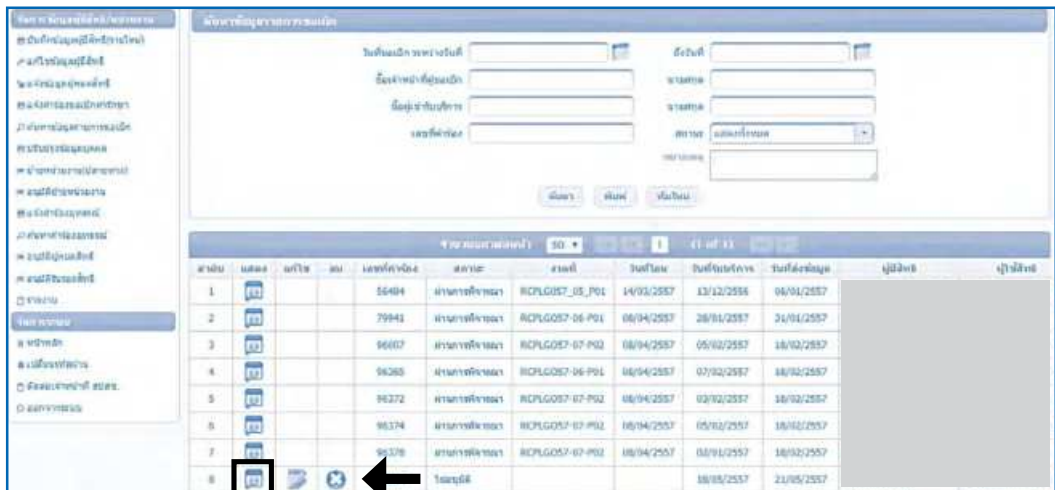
| ลำดับ | แสดง | แก้ไข | ลบ | เลขที่คำร้อง | สถานะ | งานที่ | วันที่โอน | วันที่รับบริการ | วันที่ส่งข้อมูล | ผู้มีสิทธิ์ | ผู้รับสิทธิ์ |
|---|---|---|---|---|---|---|---|---|---|---|---|
| 1 | | | | 56484 | ผ่านการพิจารณา | RCPLG057_05_P01 | 14/03/2557 | 13/12/2556 | 06/01/2557 | | |
| 2 | | | | 79941 | ผ่านการพิจารณา | RCPLG057-06-P01 | 08/04/2557 | 28/01/2557 | 31/01/2557 | | |
| 3 | | | | 96007 | ผ่านการพิจารณา | RCPLG057-07-P02 | 08/04/2557 | 05/02/2557 | 18/02/2557 | | |
| 4 | | | | 96260 | ผ่านการพิจารณา | RCPLG057-06-P01 | 08/04/2557 | 07/02/2557 | 18/02/2557 | | |
| 5 | | | | 96272 | ผ่านการพิจารณา | RCPLG057-07-P02 | 08/04/2557 | 03/02/2557 | 18/02/2557 | | |
| 6 | | | | 96174 | ผ่านการพิจารณา | RCPLG057-07-P02 | 08/04/2557 | 05/02/2557 | 18/02/2557 | | |
| 7 | | | | 96178 | ผ่านการพิจารณา | RCPLG057-07-P02 | 08/04/2557 | 03/02/2557 | 18/02/2557 | | |
| 8 | | | | | ไม่สมบูรณ์ | | | 18/05/2557 | 21/05/2557 | | |